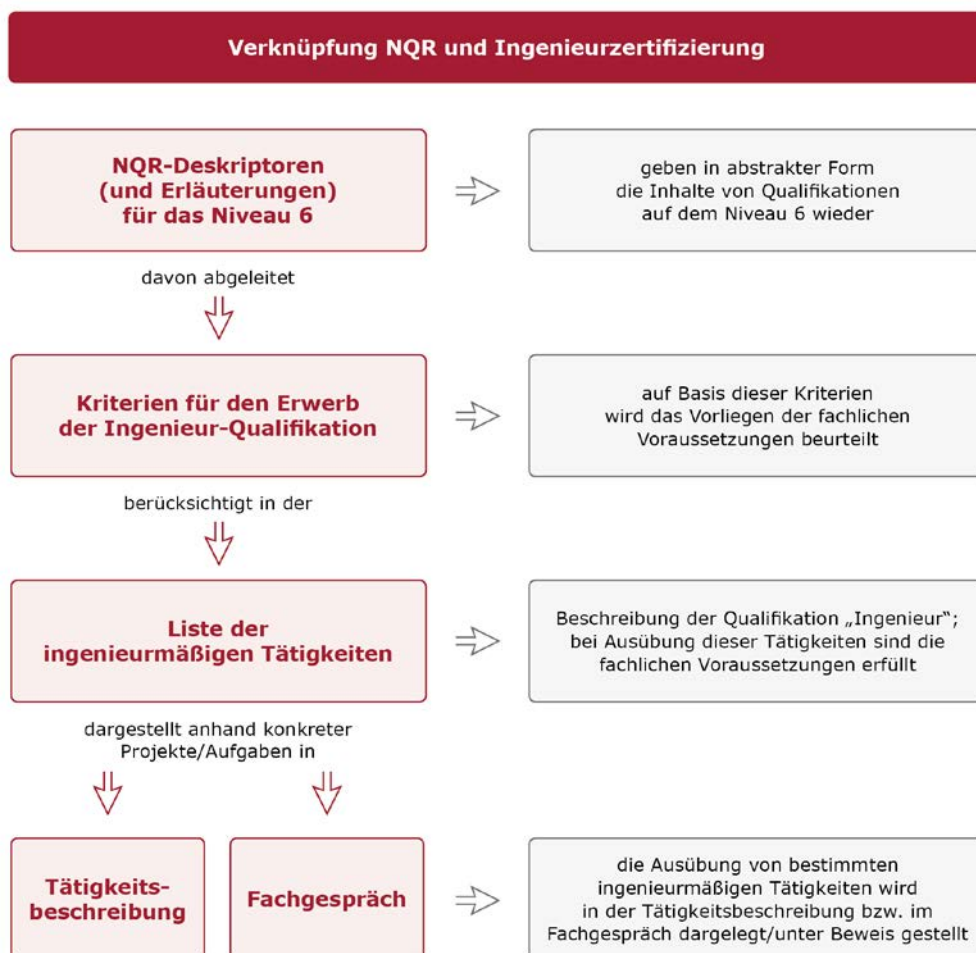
Verknüpfung NQR und Ingenieurzertifizierung

NQR-Deskriptoren (und Erläuterungen) für das Niveau 6

geben in abstrakter Form die Inhalte von Qualifikationen auf dem Niveau 6 wieder

davon abgeleitet

Kriterien für den Erwerb der Ingenieur-Qualifikation

auf Basis dieser Kriterien wird das Vorliegen der fachlichen Voraussetzungen beurteilt

berücksichtigt in der

Liste der ingenieurmäßigen Tätigkeiten

Beschreibung der Qualifikation „Ingenieur"; bei Ausübung dieser Tätigkeiten sind die fachlichen Voraussetzungen erfüllt

dargestellt anhand konkreter Projekte/Aufgaben in

Tätigkeits-beschreibung

Fachgespräch

die Ausübung von bestimmten ingenieurmäßigen Tätigkeiten wird in der Tätigkeitsbeschreibung bzw. im Fachgespräch dargelegt/unter Beweis gestellt